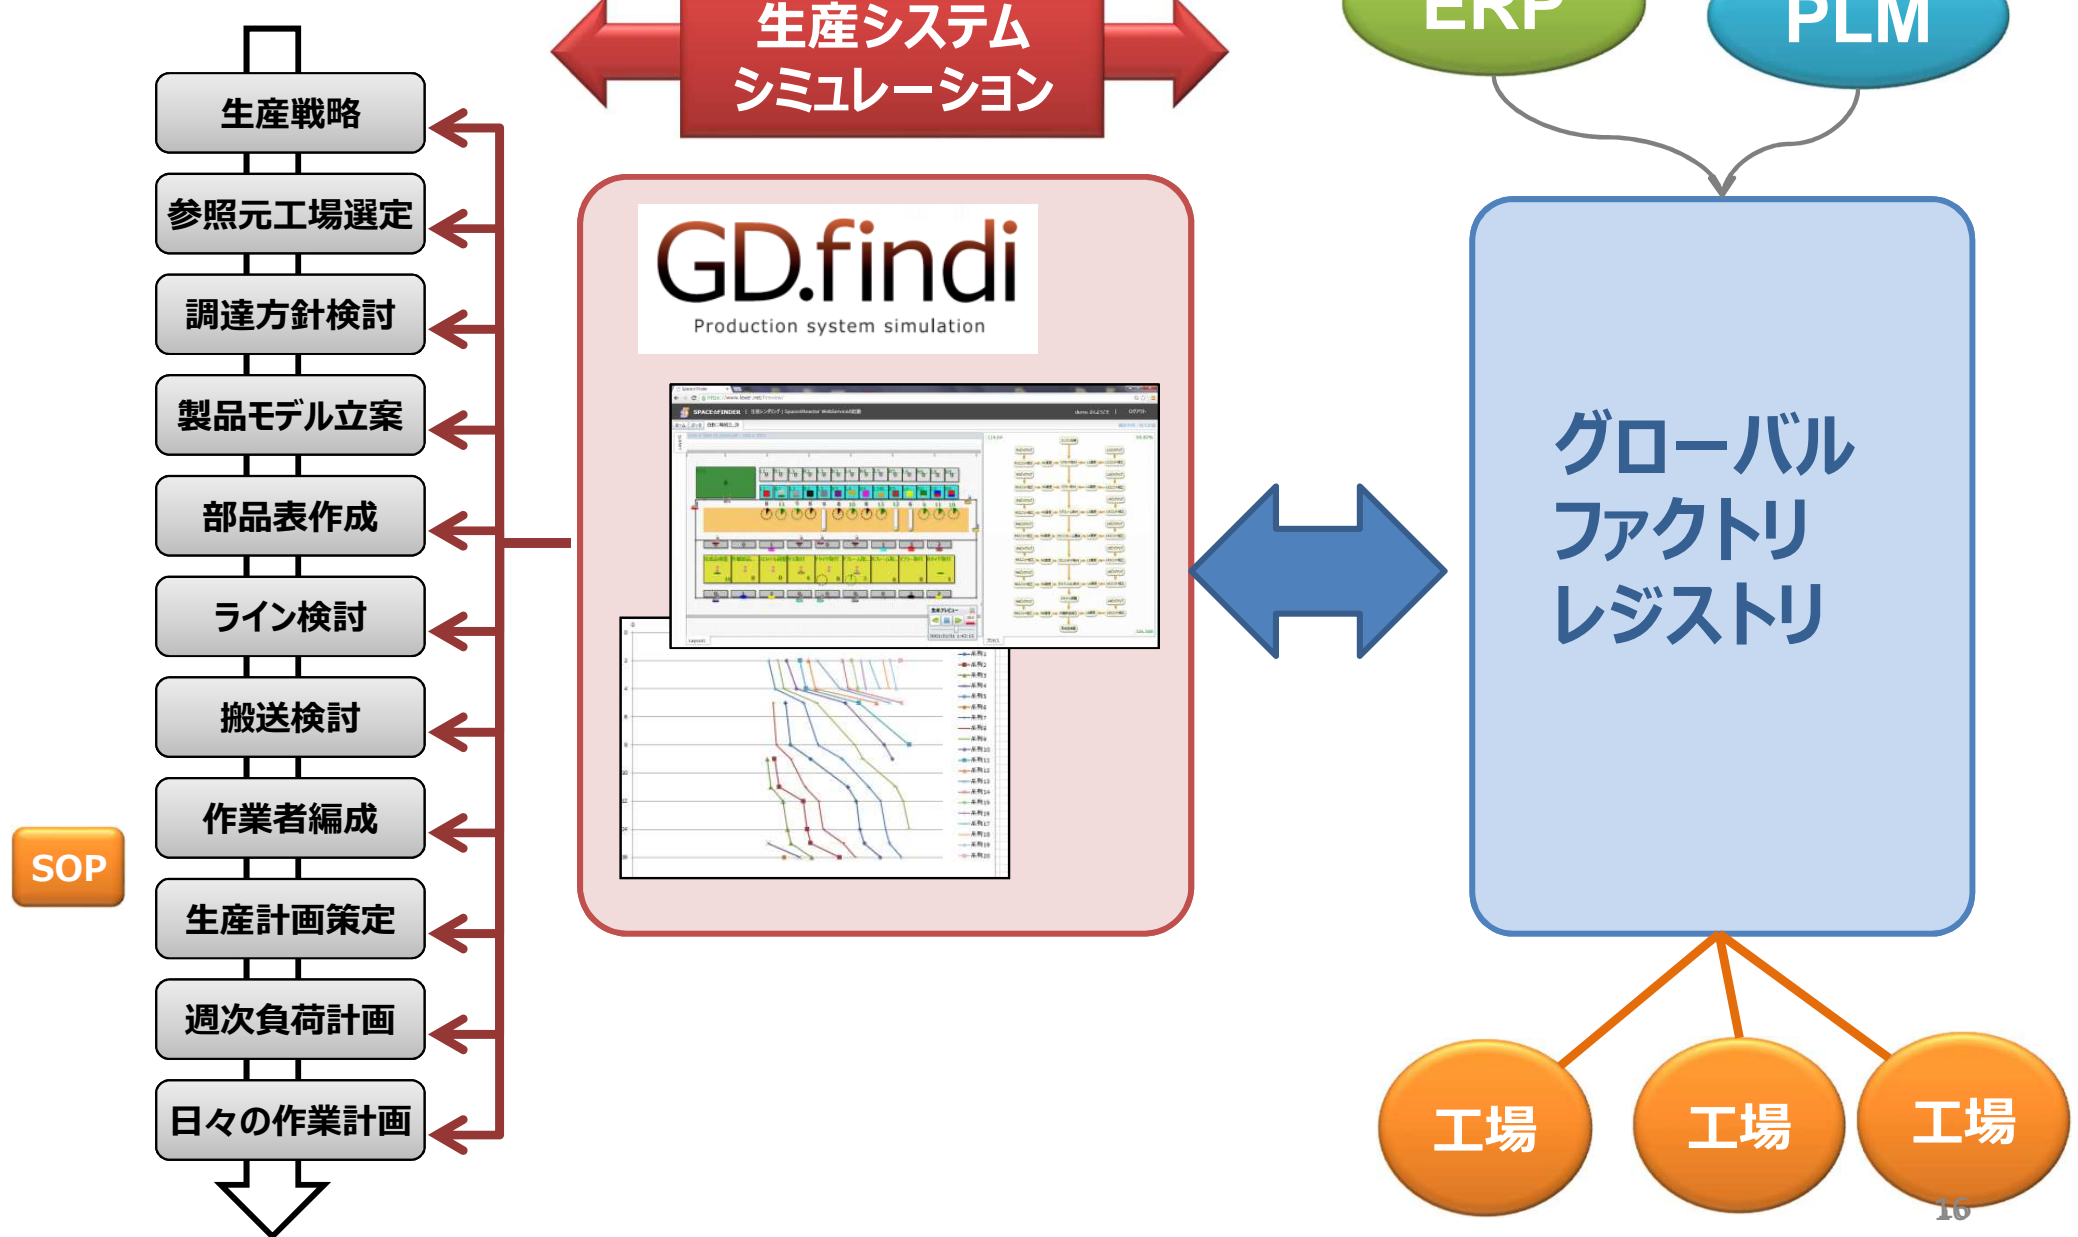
生産システム
シミュレーション

ERP

PLM

生産戦略

参照元工場選定

調達方針検討

製品モデル立案

部品表作成

ライン検討

搬送検討

SOP

作業者編成

生産計画策定

週次負荷計画

日々の作業計画

GD.findi
Production system simulation

グローバル
ファクトリ
レジストリ

工場

工場

工場

16